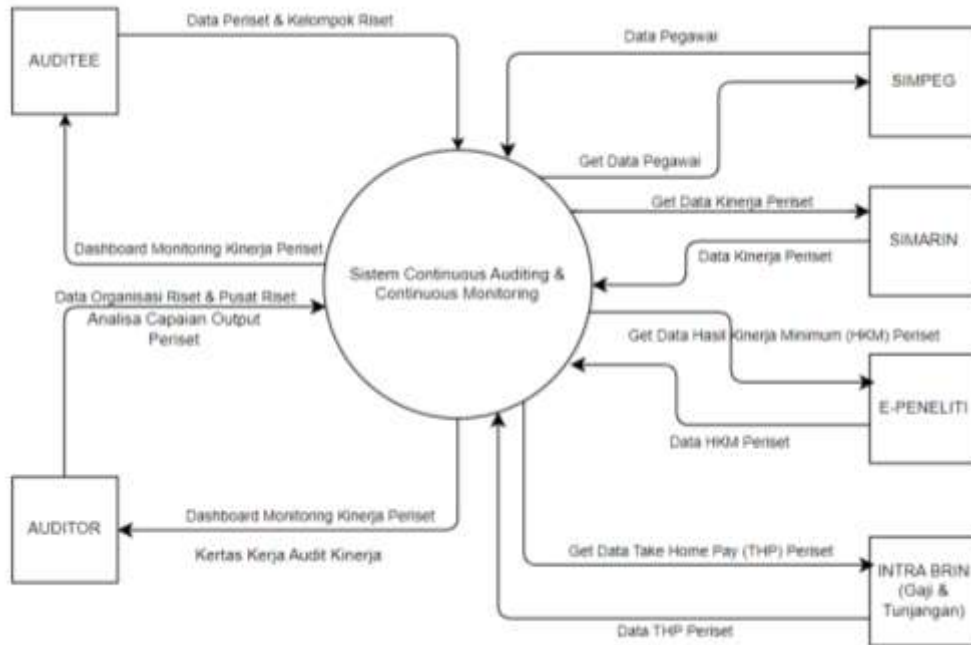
AUDITEE

Data Periset & Kelompok Riset

Data Pegawai

SIMPEG

Get Data Pegawai

Get Data Kinerja Periset

SIMARIN

Dashboard Monitoring Kinerja Periset

Data Kinerja Periset

Sistem Continuous Auditing & Continuous Monitoring

Data Organisasi Riset & Pusat Riset

Analisa Capaian Output Periset

Get Data Hasil Kinerja Minimum (HKM) Periset

E-PENELITI

Data HKM Periset

AUDITOR

Dashboard Monitoring Kinerja Periset

Kertas Kerja Audit Kinerja

Get Data Take Home Pay (THP) Periset

INTRA BRIN (Gaji & Tunjangan)

Data THP Periset